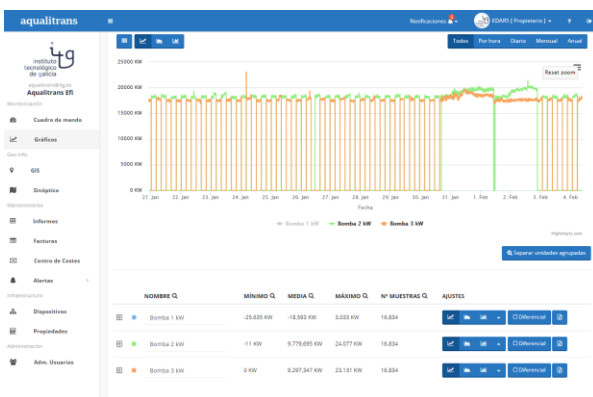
aqualitrans

Notificaciones EDARS [ Propietario ]

instituto tecnológico de galicia
aqualitrans@itg.es
Aqualitrans Efi

Monitorización
Cuadro de mando
Gráficos
Geo Info
GIS
Sinóptico
Mantenimiento
Informes
Facturas
Centro de Costes
Alertas
Infraestructura
Dispositivos
Propiedades
Administración
Adm. Usuarios

Todos Por hora Diario Mensual Anual

Reset zoom

25000 kW
20000 kW
15000 kW
10000 kW
5000 kW
0 KW

21. Jan 22. Jan 23. Jan 24. Jan 25. Jan 26. Jan 27. Jan 28. Jan 29. Jan 30. Jan 31. Jan 1. Feb 2. Feb 3. Feb 4. Feb

Fecha

Bomba 1 kW Bomba 2 kW Bomba 3 kW

Highcharts.com

Separar unidades agrupadas

| | | NOMBRE | MÍNIMO | MEDIA | MÁXIMO | Nº MUESTRAS | AJUSTES |
|---|---|---|---|---|---|---|---|
| | | Bomba 1 kW | -25,620 KW | -18,593 KW | 3,033 KW | 16.834 | Diferencial |
| | | Bomba 2 kW | -11 KW | 9.779,695 KW | 24.077 KW | 16.834 | Diferencial |
| | | Bomba 3 kW | 0 KW | 9.297,347 KW | 23.131 KW | 16.834 | Diferencial |